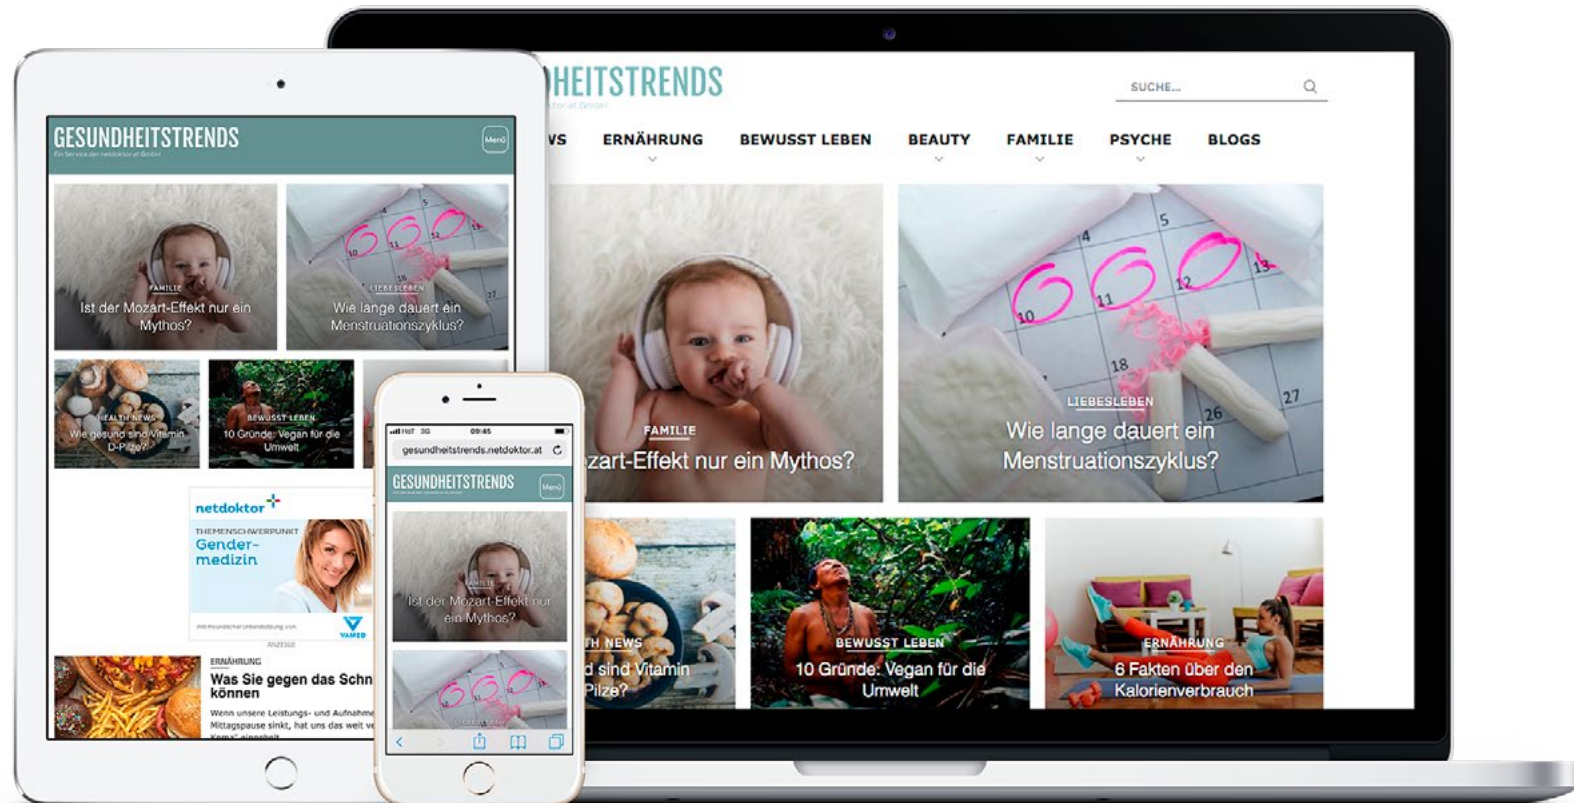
HEITSTRENDS

SUCHE...

WS ERNÄHRUNG BEWUSST LEBEN BEAUTY FAMILIE PSYCHE BLOGS

FAMILIE
zart-Effekt nur ein Mythos?

LIEBESLEBEN
Wie lange dauert ein Menstruationszyklus?

TH NEWS
d sind Vitamin Pilze?

BEWUSST LEBEN
10 Gründe: Vegan für die Umwelt

ERNÄHRUNG
6 Fakten über den Kalorienverbrauch

GESUNDHEITSTRENDS
Menü

FAMILIE
Ist der Mozart-Effekt nur ein Mythos?

LIEBESLEBEN
Wie lange dauert ein Menstruationszyklus?

HEALTH NEWS
Wie gesund sind Vitamin D-Pilze?

BEWUSST LEBEN
10 Gründe: Vegan für die Umwelt

netdoktor
THEMENSCHWERPUNKT
Gender-medizin
VAMED
ANZEIGE

ERNÄHRUNG
Was Sie gegen das Schn können
Wenn unsere Leistungs- und Aufnahme Mittagspause sinkt, hat uns das weit v

09:45
gesundheitstrends.netdoktor.at
GESUNDHEITSTRENDS
Menü
FAMILIE
Ist der Mozart-Effekt nur ein Mythos?